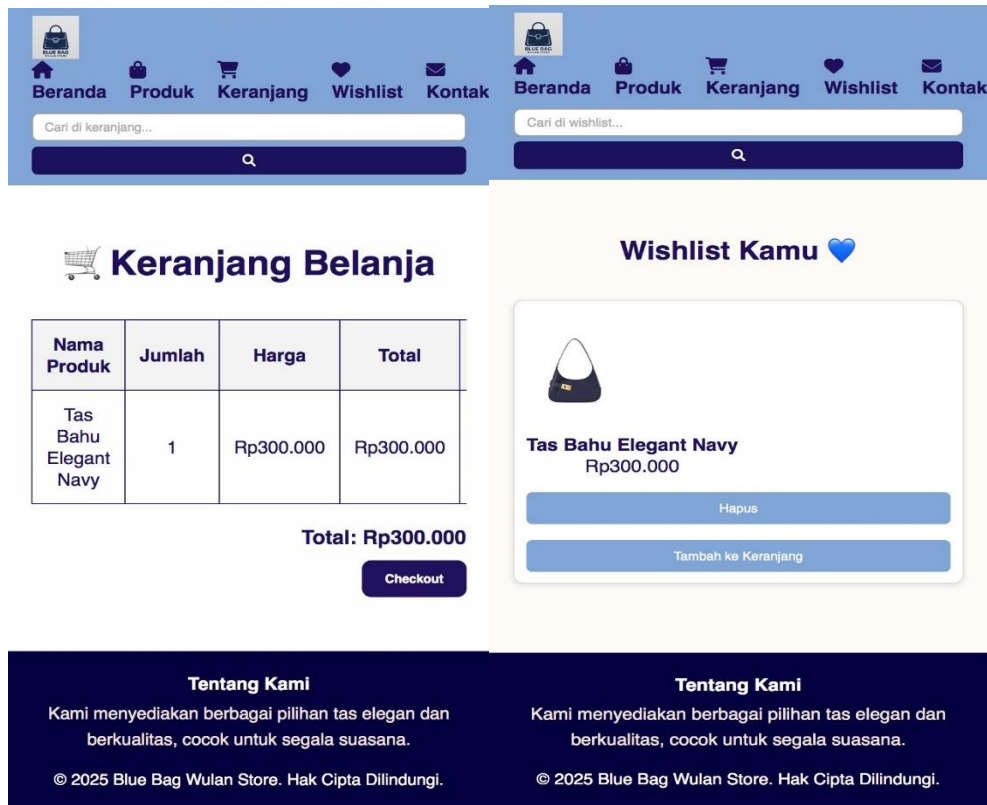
BLUE BAG

Beranda Produk Keranjang Wishlist Kontak

Cari di keranjang...

🛒 Keranjang Belanja

| Nama Produk | Jumlah | Harga | Total |
|---|---|---|---|
| Tas Bahu Elegant Navy | 1 | Rp300.000 | Rp300.000 |

Total: Rp300.000

Checkout

Tentang Kami

Kami menyediakan berbagai pilihan tas elegan dan berkualitas, cocok untuk segala suasana.

© 2025 Blue Bag Wulan Store. Hak Cipta Dilindungi.

BLUE BAG

Beranda Produk Keranjang Wishlist Kontak

Cari di wishlist...

Wishlist Kamu 💙

Tas Bahu Elegant Navy
Rp300.000

Hapus

Tambah ke Keranjang

Tentang Kami

Kami menyediakan berbagai pilihan tas elegan dan berkualitas, cocok untuk segala suasana.

© 2025 Blue Bag Wulan Store. Hak Cipta Dilindungi.